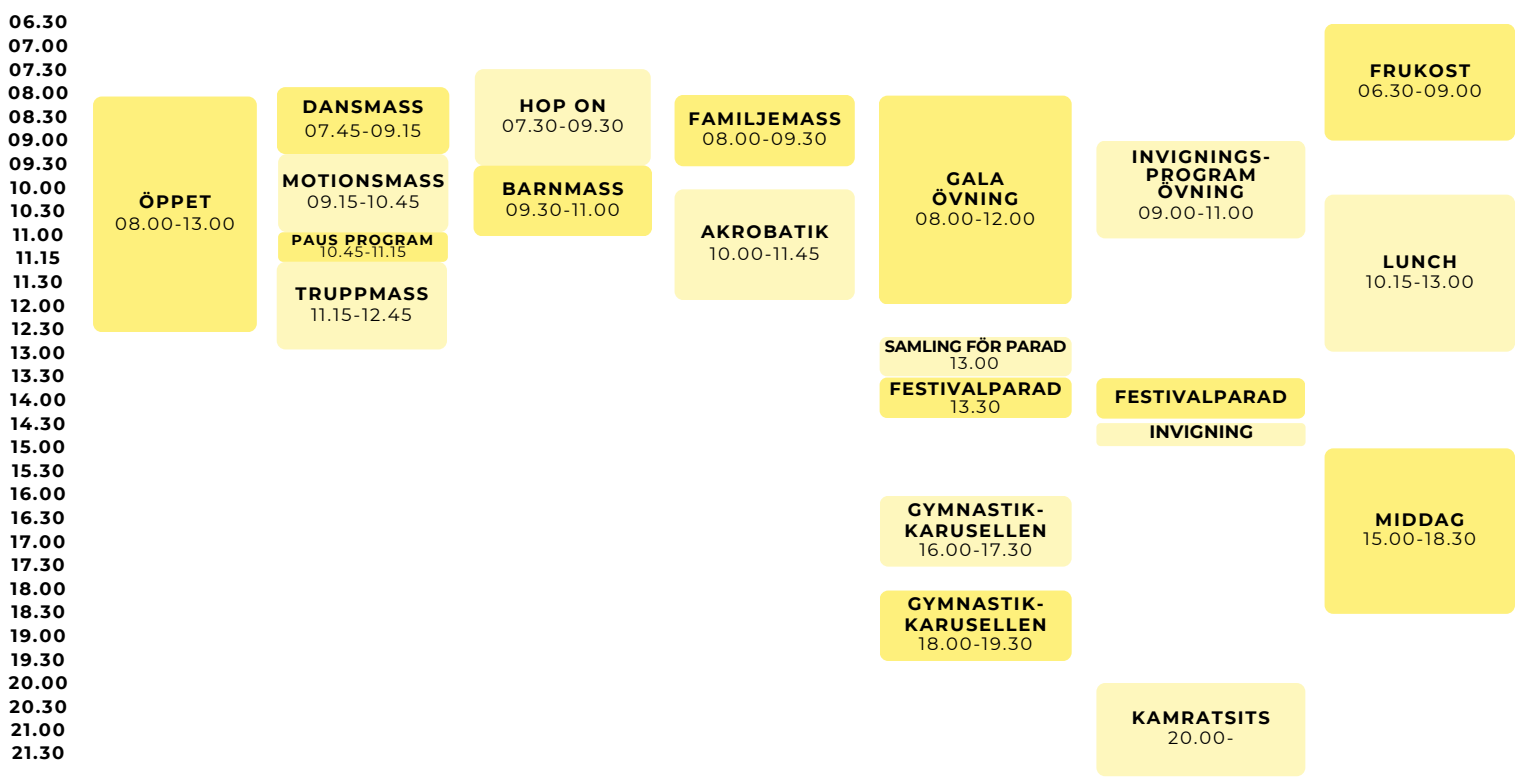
06.30
07.00
07.30
08.00
08.30
09.00
09.30
10.00
10.30
11.00
11.15
11.30
12.00
12.30
13.00
13.30
14.00
14.30
15.00
15.30
16.00
16.30
17.00
17.30
18.00
18.30
19.00
19.30
20.00
20.30
21.00
21.30

ÖPPET
08.00-13.00

DANSMASS
07.45-09.15

MOTIONSMASS
09.15-10.45

PAUS PROGRAM
10.45-11.15

TRUPPMASS
11.15-12.45

HOP ON
07.30-09.30

BARNMASS
09.30-11.00

FAMILJEMASS
08.00-09.30

AKROBATIK
10.00-11.45

GALA ÖVNING
08.00-12.00

SAMLING FÖR PARAD
13.00

FESTIVALPARAD
13.30

GYMNASTIK-KARUSELLEN
16.00-17.30

GYMNASTIK-KARUSELLEN
18.00-19.30

INVIGNINGS-PROGRAM ÖVNING
09.00-11.00

FESTIVALPARAD

INVIGNING

KAMRATSITS
20.00-

FRUKOST
06.30-09.00

LUNCH
10.15-13.00

MIDDAG
15.00-18.30